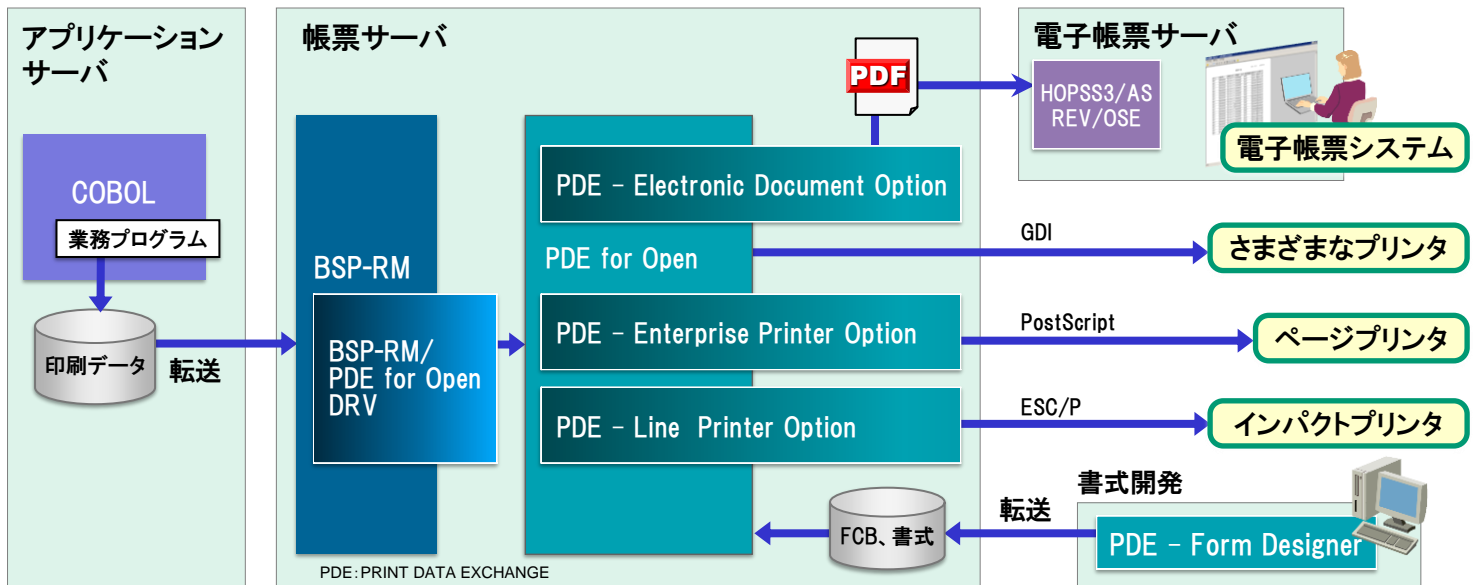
アプリケーションサーバ

COBOL

業務プログラム

印刷データ

転送

帳票サーバ

BSP-RM

BSP-RM/ PDE for Open DRV

PDF

PDE – Electronic Document Option

PDE for Open

PDE – Enterprise Printer Option

PDE – Line Printer Option

FCB、書式

PDE:PRINT DATA EXCHANGE

電子帳票サーバ

HOPSS3/AS REV/OSE

電子帳票システム

GDI

さまざまなプリンタ

PostScript

ページプリンタ

ESC/P

インパクトプリンタ

書式開発

転送

PDE – Form Designer